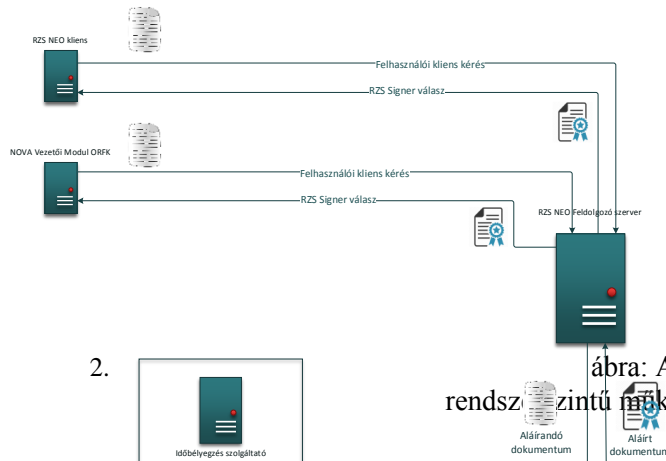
RZS NEO kliens

Felhasználói kliens kérés

RZS Signer válasz

NOVA Vezetői Modul ORFK

Felhasználói kliens kérés

RZS Signer válasz

RZS NEO Feldolgozó szerver

2. ábra: A

rendsz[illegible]zintű mű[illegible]

Időbélyegzés szolgáltató

Aláírandó dokumentum

Aláírt dokumentum